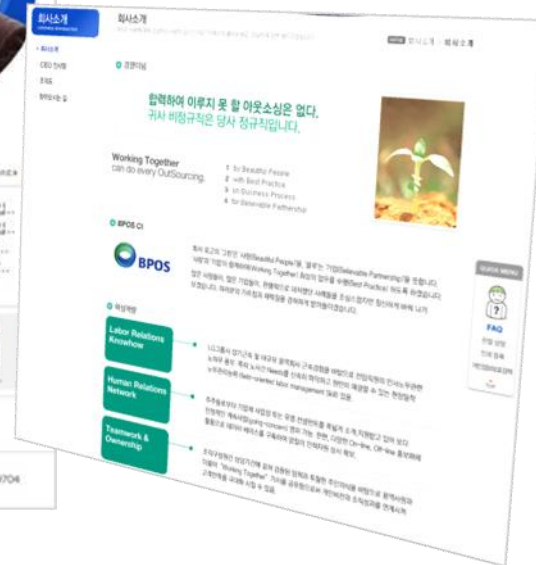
회사소개

회사소개

HOME 회사소개 > 회사소개

• 회사소개
CEO 인사말
조직도
찾아오시는 길

경영이념

합력하여 이루지 못 할 아웃소싱은 없다.
귀사 비정규직은 당사 정규직입니다.

Working Together
can do every OutSourcing.

1 by Beautiful People
2 with Best Practice
3 on Business Process
4 for Believable Partnership

BPOS CI

BPOS

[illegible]

핵심역량

Labor Relations Knowhow

Human Relations Network

Teamwork & Ownership

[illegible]

QUICK MENU
FAQ

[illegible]

7704